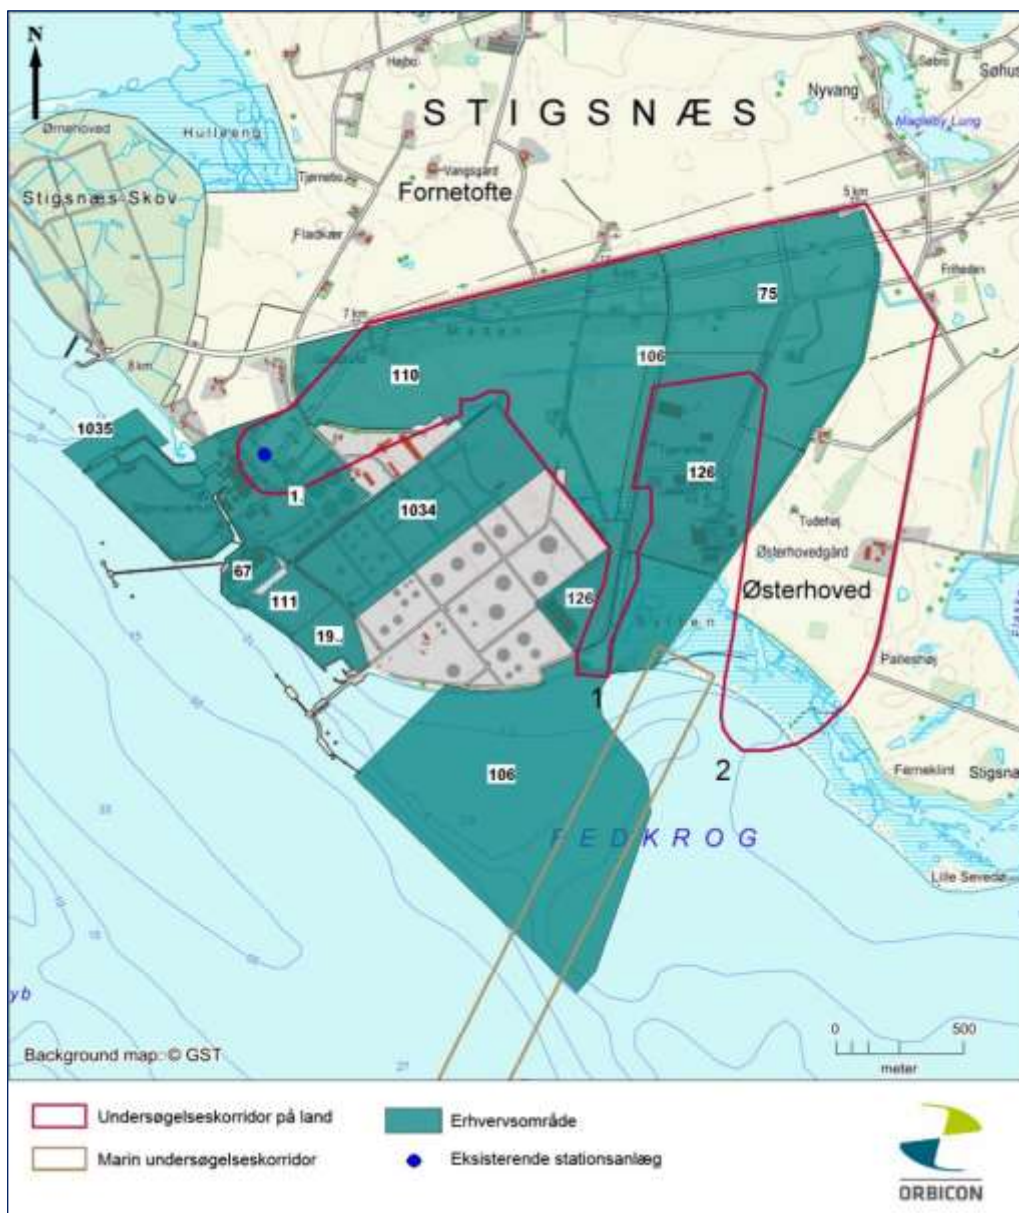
N

STIGSNÆS

Højbo

Nyvang

Søbro

Søhus

Ørnehoved

Hullerne

Magleby Lung

Stigsnæs Skov

Tjørnebo

Vanggård

Fornetofte

Fladkær

5 km

Friheden

7 km

8 km

75

106

110

1035

126

1.

1034

Tudeløj

Østerhovedgård

67

111

126

Østerhoved

19..

1

Pælleshøj

2

106

Ferneklint

Stigsnæs

FEDKROG

Lille Sevedø

yb

0

500

meter

Background map: © GST

Undersøgelseskorridor på land

Marin undersøgelseskorridor

Erhvervsområde

Eksisterende stationsanlæg

ORBICON